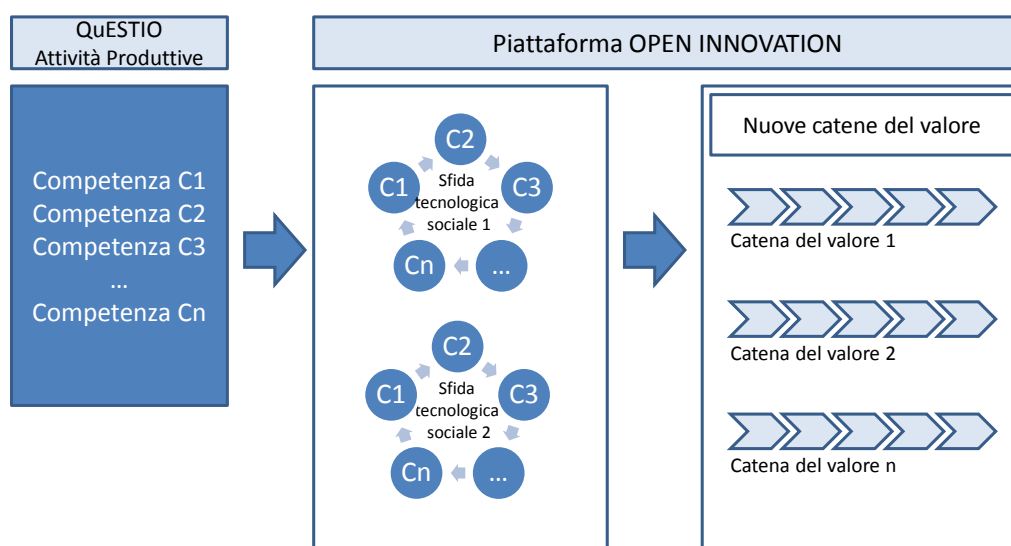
QuESTIO
Attività Produttive

Piattaforma OPEN INNOVATION

Competenza C1
Competenza C2
Competenza C3
...
Competenza Cn

C2
C1
Sfida tecnologica sociale 1
C3
Cn
...

C2
C1
Sfida tecnologica sociale 2
C3
Cn
...

Nuove catene del valore

Catena del valore 1

Catena del valore 2

Catena del valore n